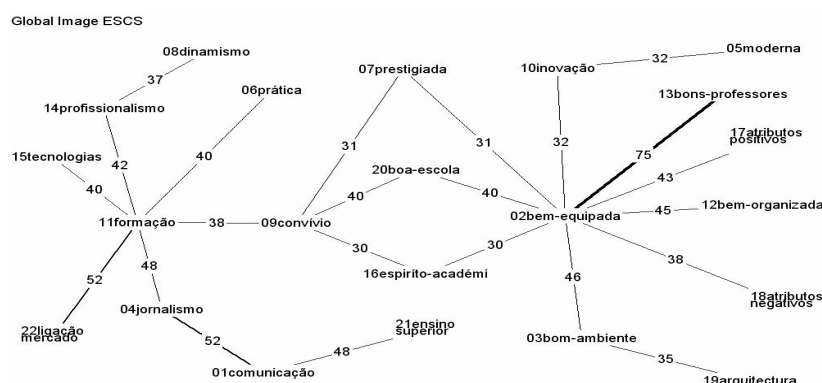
Global Image ESCS

08dinamismo
37
14profissionalismo
06prática
15tecnologias
42
40
40
11formação
38
09convívio
52
48
04jornalismo
22ligação mercado
52
01comunicação
48
21ensino superior
07prestigiada
31
31
20boa-escola
40
40
30
16espírito-académi
30
10inovação
32
05moderna
32
13bons-professores
75
17atributos positivos
43
02bem-equipada
45
12bem-organizada
38
18atributos negativos
46
03bom-ambiente
35
19arquitectura